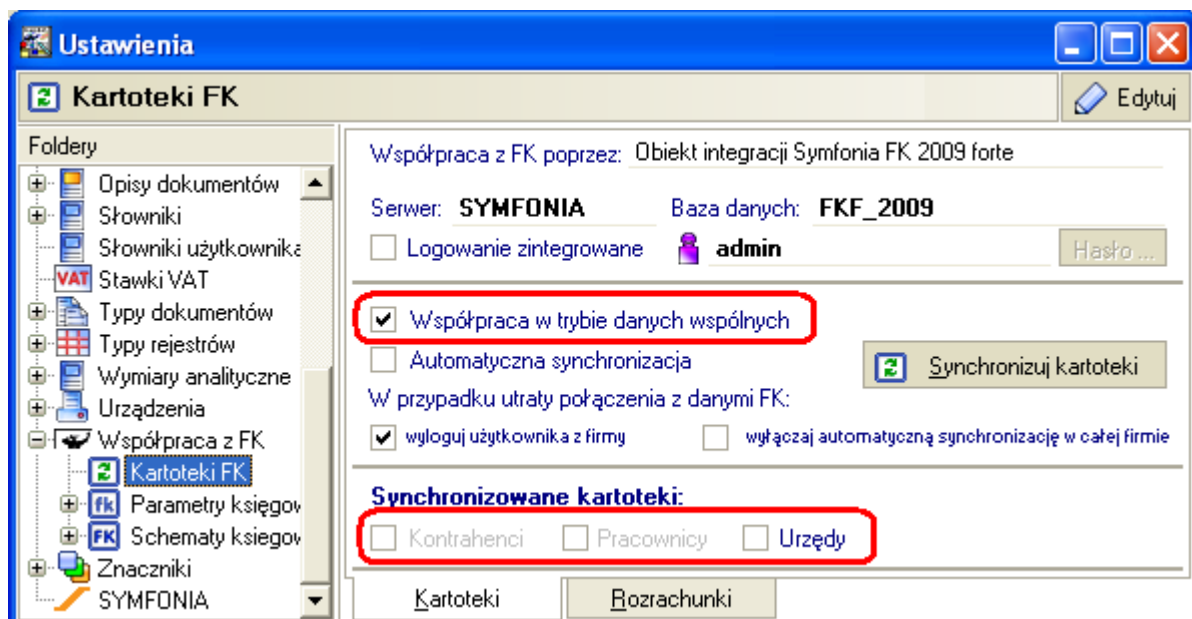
Ustawienia

Kartoteki FK

Edytuj

Foldery

Opisy dokumentów
Słowniki
Słowniki użytkownika
VAT Stawki VAT
Typy dokumentów
Typy rejestrów
Wymiary analityczne
Urządzenia
Współpraca z FK
Kartoteki FK
fk Parametry księgov
FK Schematy księgov
Znaczniki
SYMFONIA

Współpraca z FK poprzez: Obiekt integracji Symfonia FK 2009 forte

Serwer: SYMFONIA
Baza danych: FKF_2009

Logowanie zintegrowane
admin
Hasło ...

Współpraca w trybie danych wspólnych
Automatyczna synchronizacja
Synchronizuj kartoteki
W przypadku utraty połączenia z danymi FK:
wyloguj użytkownika z firmy
wyłączaj automatyczną synchronizację w całej firmie

Synchronizowane kartoteki:
Kontrahenci
Pracownicy
Urzędy

Kartoteki
Rozrachunki